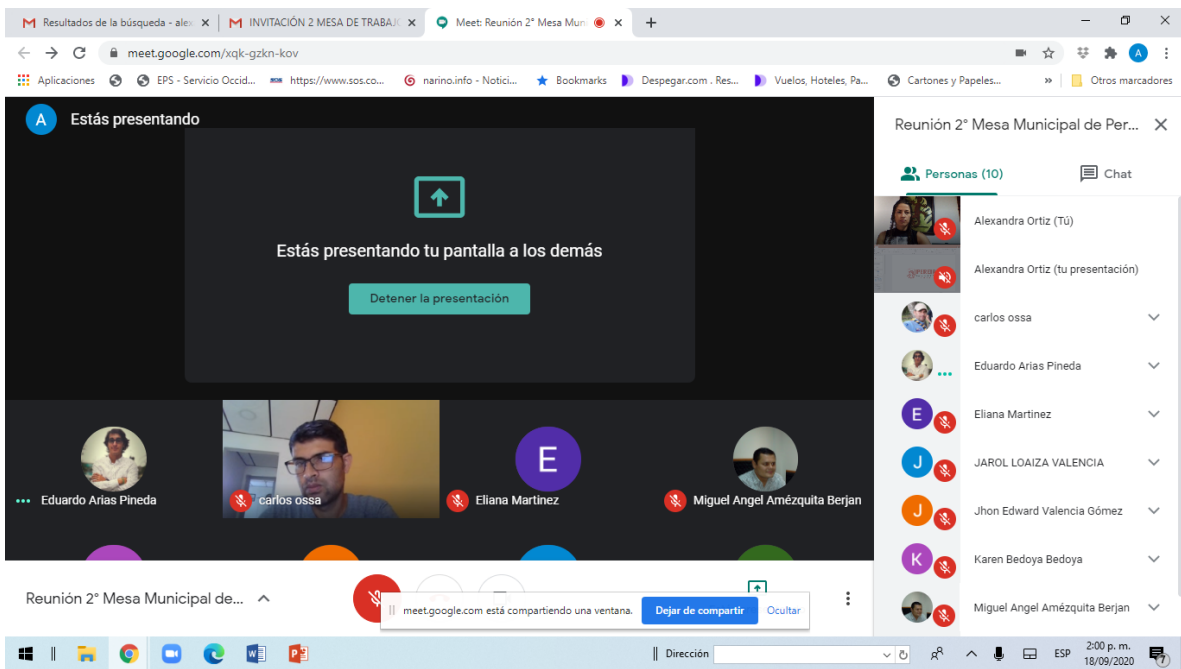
Resultados de la búsqueda - ale
INVITACIÓN 2 MESA DE TRABAJ
Meet: Reunión 2° Mesa Muni
meet.google.com/xqk-gzkn-kov
Aplicaciones
EPS - Servicio Occid...
https://www.sos.co...
narino.info - Notici...
Bookmarks
Despegar.com . Res...
Vuelos, Hoteles, Pa...
Cartones y Papeles...
Otros marcadores

A Estás presentando

Estás presentando tu pantalla a los demás

Detener la presentación

Eduardo Arias Pineda
carlos ossa
E
Eliana Martinez
Miguel Angel Amézquita Berjan

Reunión 2° Mesa Municipal de...

meet.google.com está compartiendo una ventana.
Dejar de compartir
Ocultar

Reunión 2° Mesa Municipal de Per...
Personas (10)
Chat
Alexandra Ortiz (Tú)
Alexandra Ortiz (tu presentación)
carlos ossa
Eduardo Arias Pineda
E
Eliana Martinez
J
JAROL LOAIZA VALENCIA
J
Jhon Edward Valencia Gómez
K
Karen Bedoya Bedoya
Miguel Angel Amézquita Berjan

Dirección
ESP
2:00 p. m.
18/09/2020
7